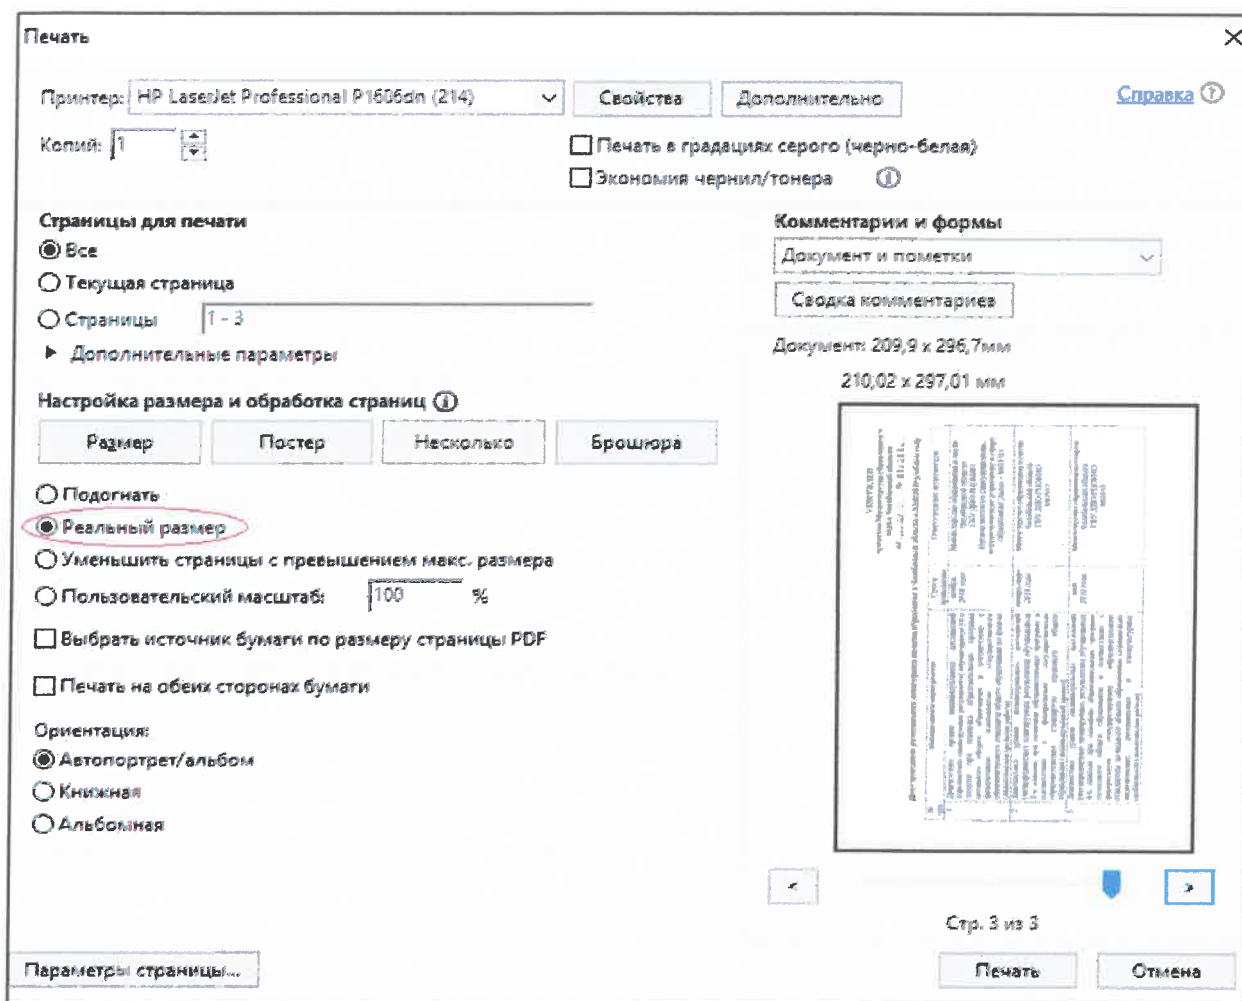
Печать

Принтер: HP LaserJet Professional P1606dn (214)
Свойства
Дополнительно
Справка
Копий: 1
Печать в градациях серого (черно-белая)
Экономия чернил/тонера

Страницы для печати
Все
Текущая страница
Страницы 1 - 3
Дополнительные параметры

Комментарии и формы
Документ и пометки
Сводка комментариев
Документ: 209,9 x 296,7мм
210,02 x 297,01 мм

Настройка размера и обработка страниц
Размер
Постер
Несколько
Брошюра

Подогнать
Реальный размер
Уменьшить страницы с превышением макс. размера
Пользовательский масштаб: 100 %
Выбрать источник бумаги по размеру страницы PDF
Печать на обеих сторонах бумаги

Ориентация:
Автопортрет/альбом
Книжная
Альбомная

Стр. 3 из 3

Параметры страницы...
Печать
Отмена